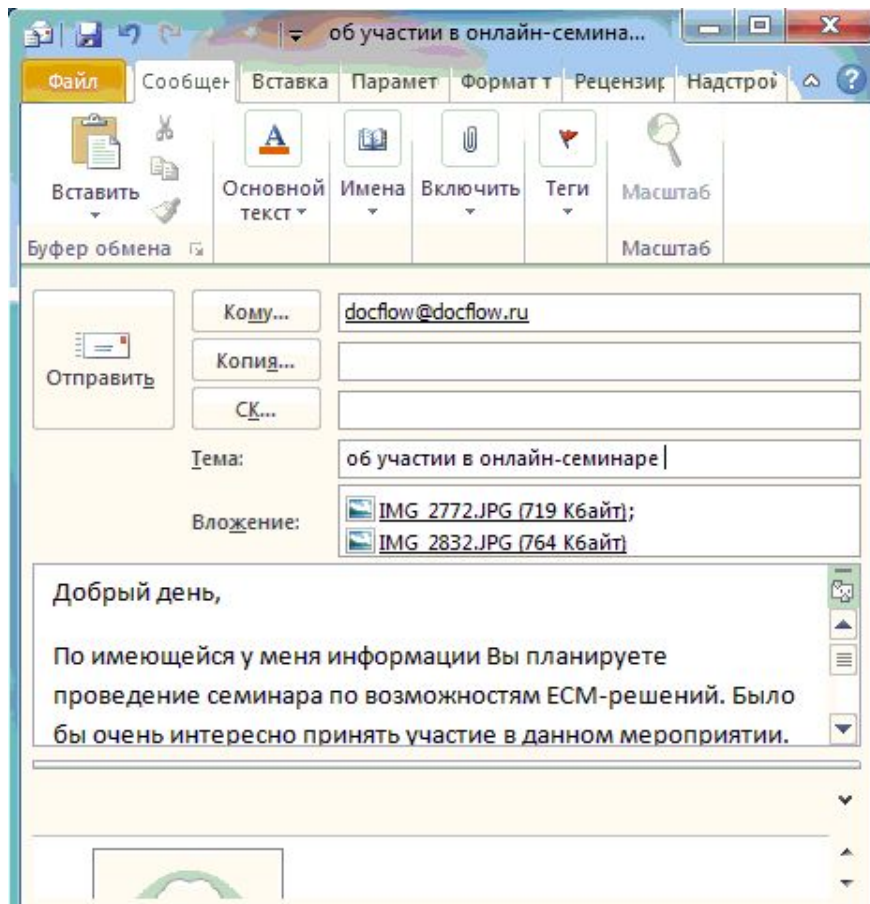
об участии в онлайн-семина...

Файл | Сообщен | Вставка | Парамет | Формат т | Рецензир | Надстрой

Вставить

Буфер обмена

Основной текст

Имена

Включить

Теги

Масштаб

Масштаб

Отправить

Кому...

docflow@docflow.ru

Копия...

СК...

Тема:

об участии в онлайн-семинаре

Вложение:

IMG_2772.JPG (719 Кбайт);

IMG_2832.JPG (764 Кбайт)

Добрый день,

По имеющейся у меня информации Вы планируете проведение семинара по возможностям ECM-решений. Было бы очень интересно принять участие в данном мероприятии.